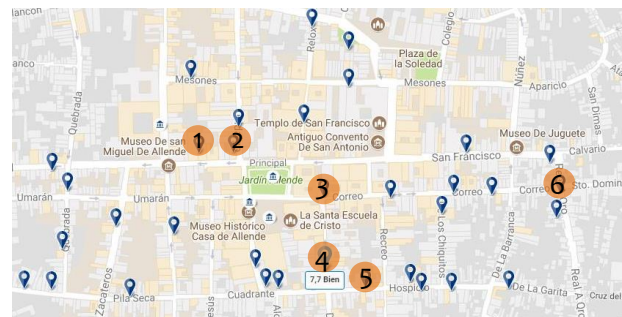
lancon
Mesones
Plaza de la Soledad
Mesones
Aparicio
Relox
Colegio
Núñez
Quebrada
Museo De san Miguel De Allende
1
2
Templo de San Francisco
Antiguo Convento De San Antonio
Museo De Juguete
San Dimas
Principal
San Francisco
Calvario
Jardín Allende
3
Correo
Correo
Correo
6
Ct. Domin
Umarán
Umarán
Museo Histórico Casa de Allende
La Santa Escuela de Cristo
Zacateros
Recreo
Los Chiquitos
De La Barranca
4
7,7 Bien
5
Hospicio
De La Garita
Pila Seca
Cuadrante
Real A Qro
Cruz del